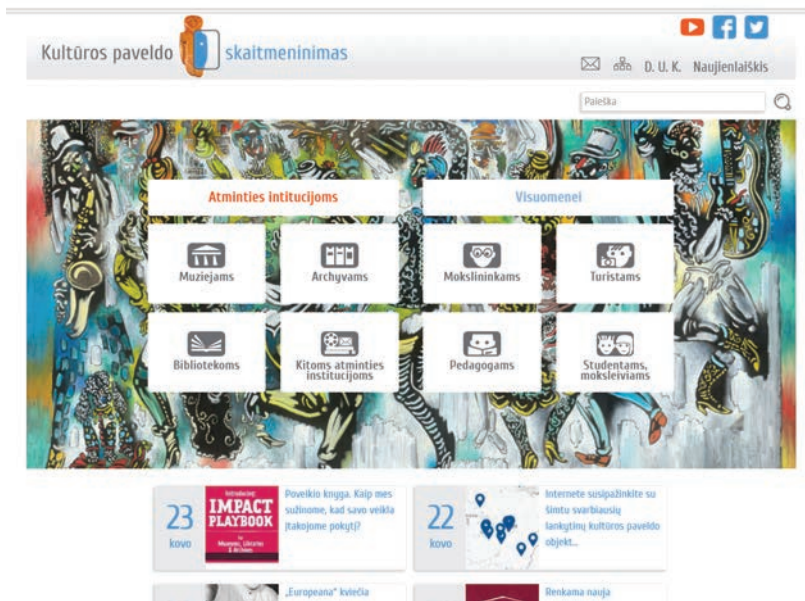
Kultūros paveldo skaitmeninimas

D. U. K. Naujienlaiškis

Paieška

Atminties intitucijoms

Visuomenei

Muziejams

Archyvams

Mokslininkams

Turistams

Bibliotekoms

Kitoms atminties institucijoms

Pedagogams

Studentams, moksleiviams

23 kovo

Introducing IMPACT PLAYBOOK for Museums, Libraries & Archives

Poveikio knyga. Kaip mes sužinome, kad savo veikla įtakojome pokytį?

22 kovo

Internete susipažinkite su šimtu svarbiausių lankytinų kultūros paveldo objekt...

„Europeana" kviečia

Renkama nauja